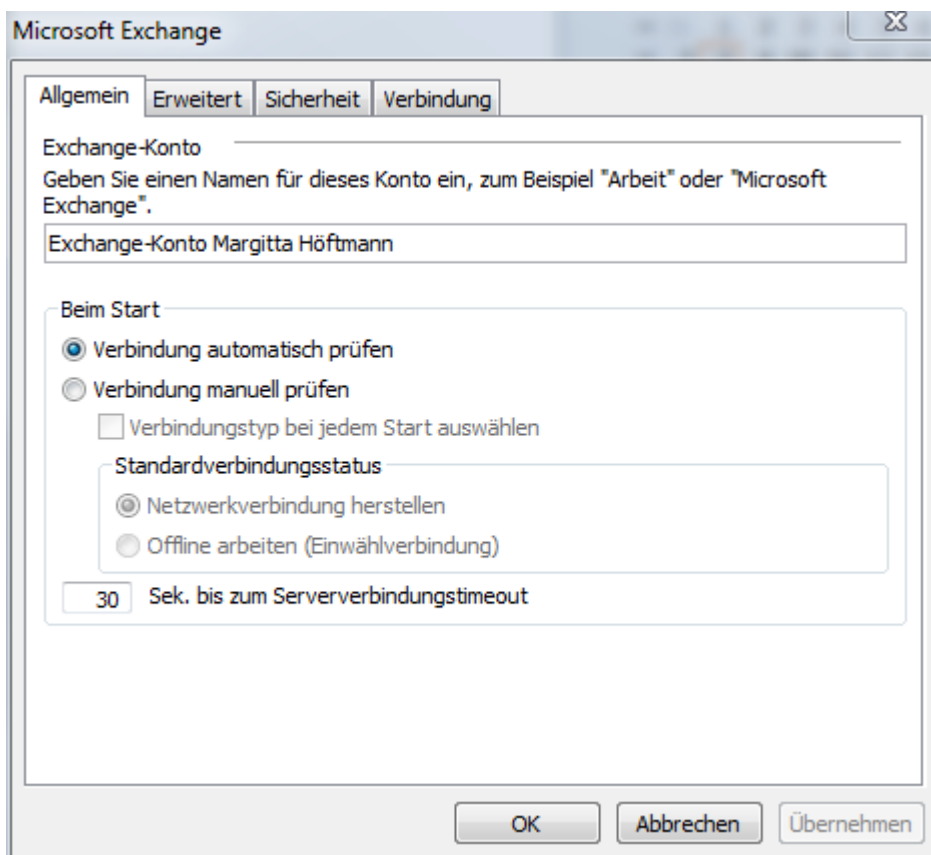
Microsoft Exchange

Allgemein | Erweitert | Sicherheit | Verbindung

Exchange-Konto

Geben Sie einen Namen für dieses Konto ein, zum Beispiel "Arbeit" oder "Microsoft Exchange".

Exchange-Konto Margitta Höftmann

Beim Start

Verbindung automatisch prüfen

Verbindung manuell prüfen

Verbindungstyp bei jedem Start auswählen

Standardverbindungsstatus

Netzwerkverbindung herstellen

Offline arbeiten (Einwählverbindung)

30 Sek. bis zum Serververbindungstimeout

OK Abbrechen Übernehmen